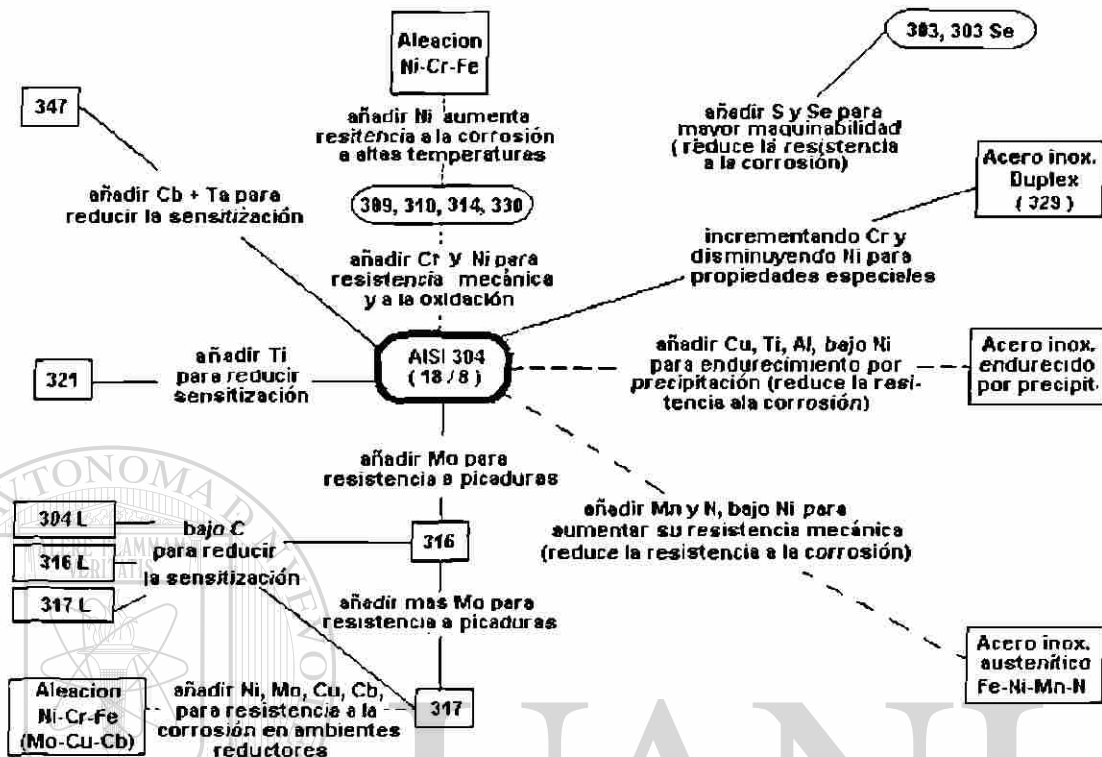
Aleacion Ni-Cr-Fe

añadir Ni aumenta resitencia a la corrosión a altas temperaturas

303, 303 Se

añadir S y Se para mayor maquinabilidad (reduce la resistencia a la corrosión)

347

añadir Cb + Ta para reducir la sensitización

309, 310, 314, 330

Acero inox. Duplex (329)

añadir Cr y Ni para resistencia mecánica y a la oxidación

incrementando Cr y disminuyendo Ni para propiedades especiales

321

añadir Ti para reducir sensitización

AISI 304 (18/8)

añadir Cu, Ti, Al, bajo Ni para endurecimiento por precipitación (reduce la resistencia ala corrosión)

Acero inox. endurecido por precipit.

añadir Mo para resistencia a picaduras

añadir Mn y N, bajo Ni para aumentar su resistencia mecánica (reduce la resistencia a la corrosión)

304 L

316 L

317 L

bajo C para reducir la sensitización

316

añadir mas Mo para resistencia a picaduras

Acero inox. austenítico Fe-Ni-Mn-N

Aleacion Ni-Cr-Fe (Mo-Cu-Cb)

añadir Ni, Mo, Cu, Cb, para resistencia a la corrosión en ambientes reductores

317